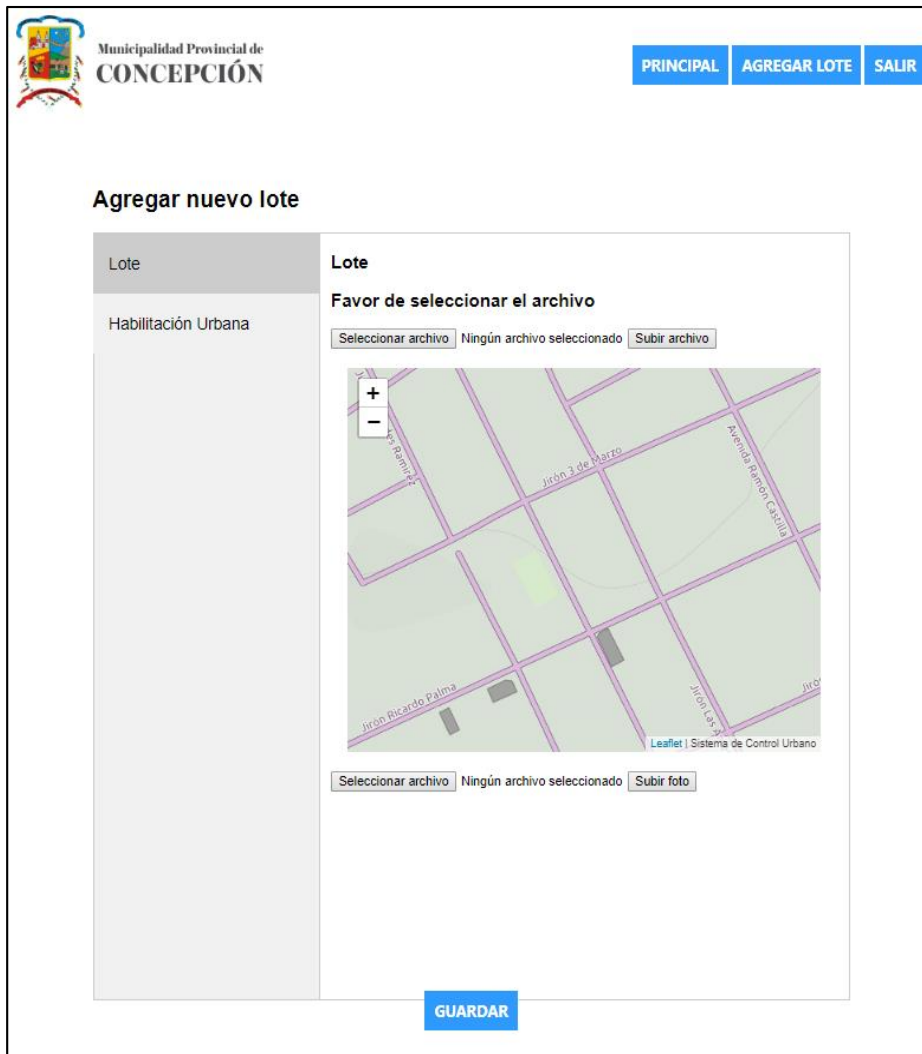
Municipalidad Provincial de
CONCEPCIÓN

PRINCIPAL AGREGAR LOTE SALIR

Agregar nuevo lote

Lote

Habilitación Urbana

Lote

Favor de seleccionar el archivo

Seleccionar archivo Ningún archivo seleccionado Subir archivo

+
−

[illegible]es Ramírez
Jirón 3 de Marzo
Avenida Ramón Castilla
Jirón Ricardo Palma
Jirón Las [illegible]
Jirón

Leaflet | Sistema de Control Urbano

Seleccionar archivo Ningún archivo seleccionado Subir foto

GUARDAR